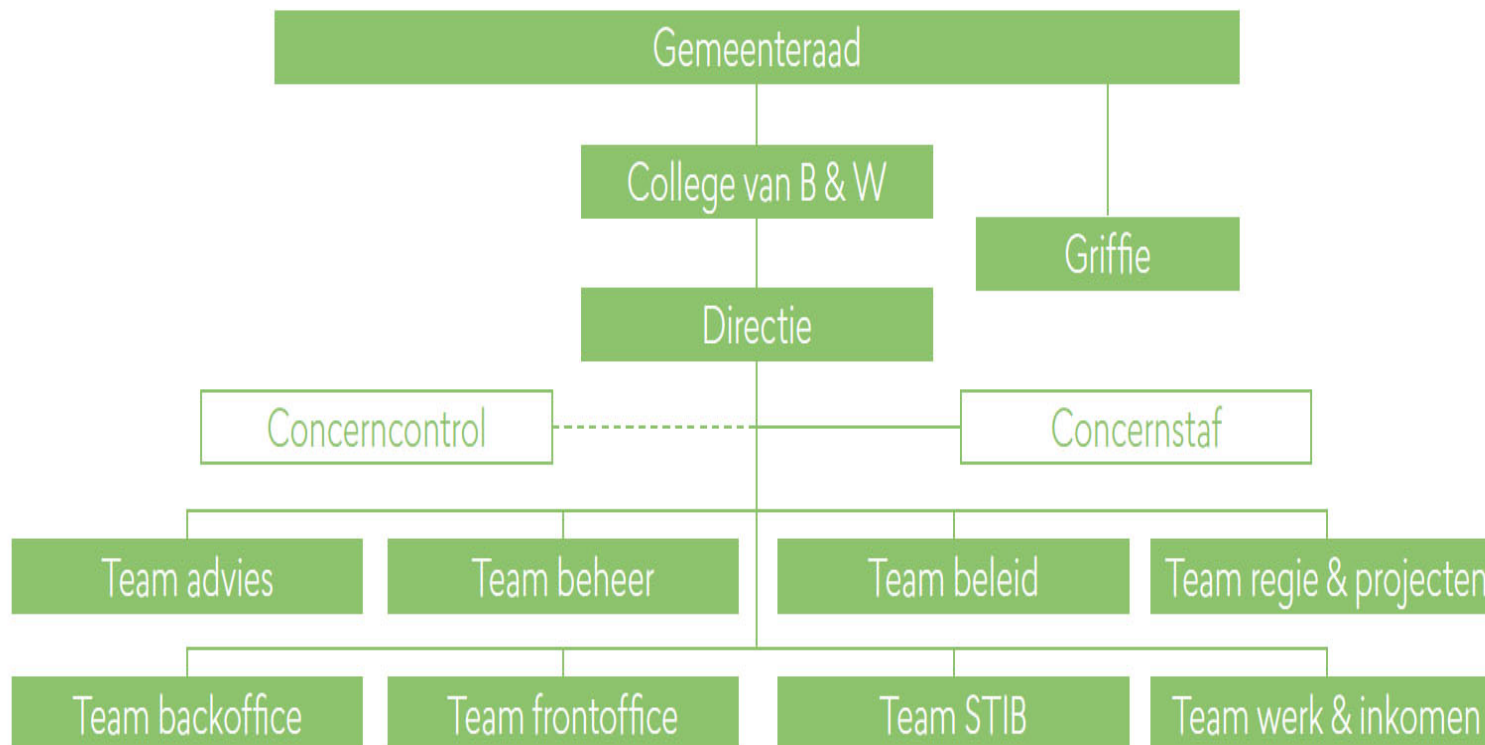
Gemeenteraad

College van B & W

Griffie

Directie

Concerncontrol

Concernstaf

Team advies

Team beheer

Team beleid

Team regie & projecten

Team backoffice

Team frontoffice

Team STIB

Team werk & inkomen